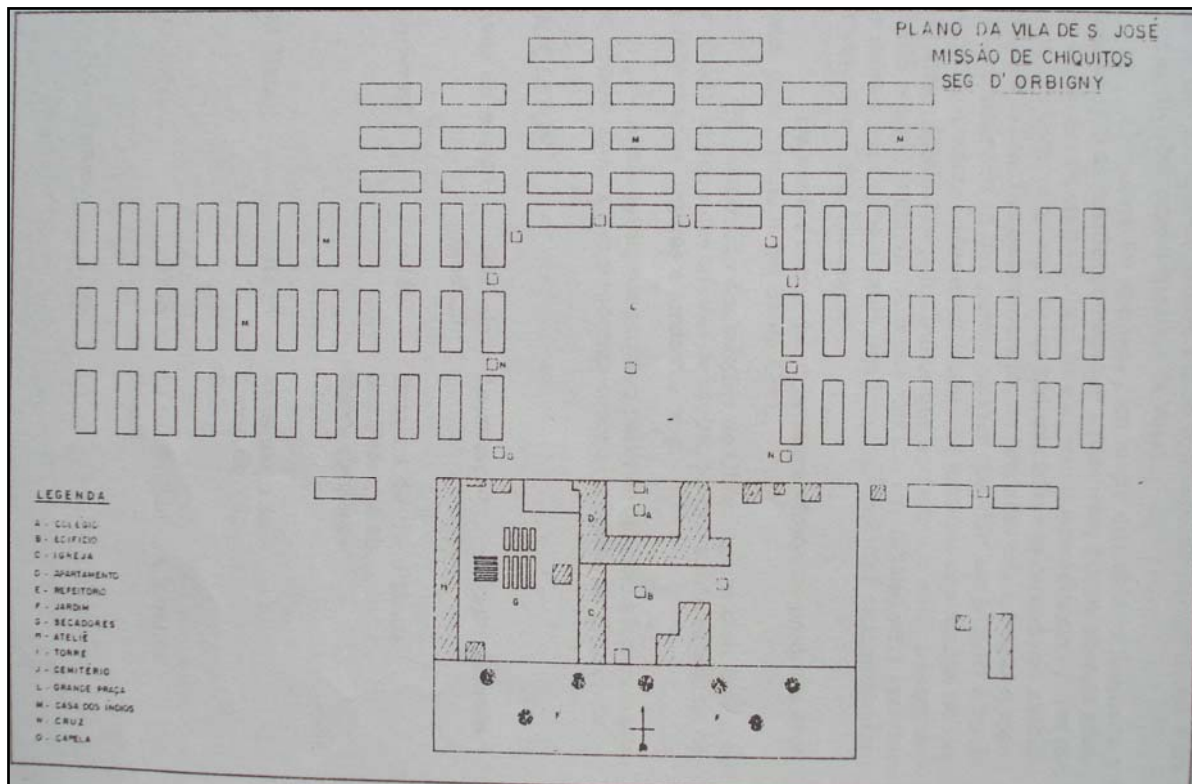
PLANO DA VILA DE S. JOSÉ
MISSÃO DE CHIQUITOS
SEG D' ORBIGNY

M
N
M
M
L
N
N
O
I
A
D
B
C
G
H
F
F

LEGENDA
A - COLEGIO
B - EDIFICIO
C - IGREJA
D - APARTAMENTO
E - REFEITORIO
F - JARDIM
G - SECADORES
H - ATELIÊ
I - TORRE
J - CEMITÉRIO
L - GRANDE PRAÇA
M - CASA DOS INDIOS
N - CRUZ
O - CAPELA